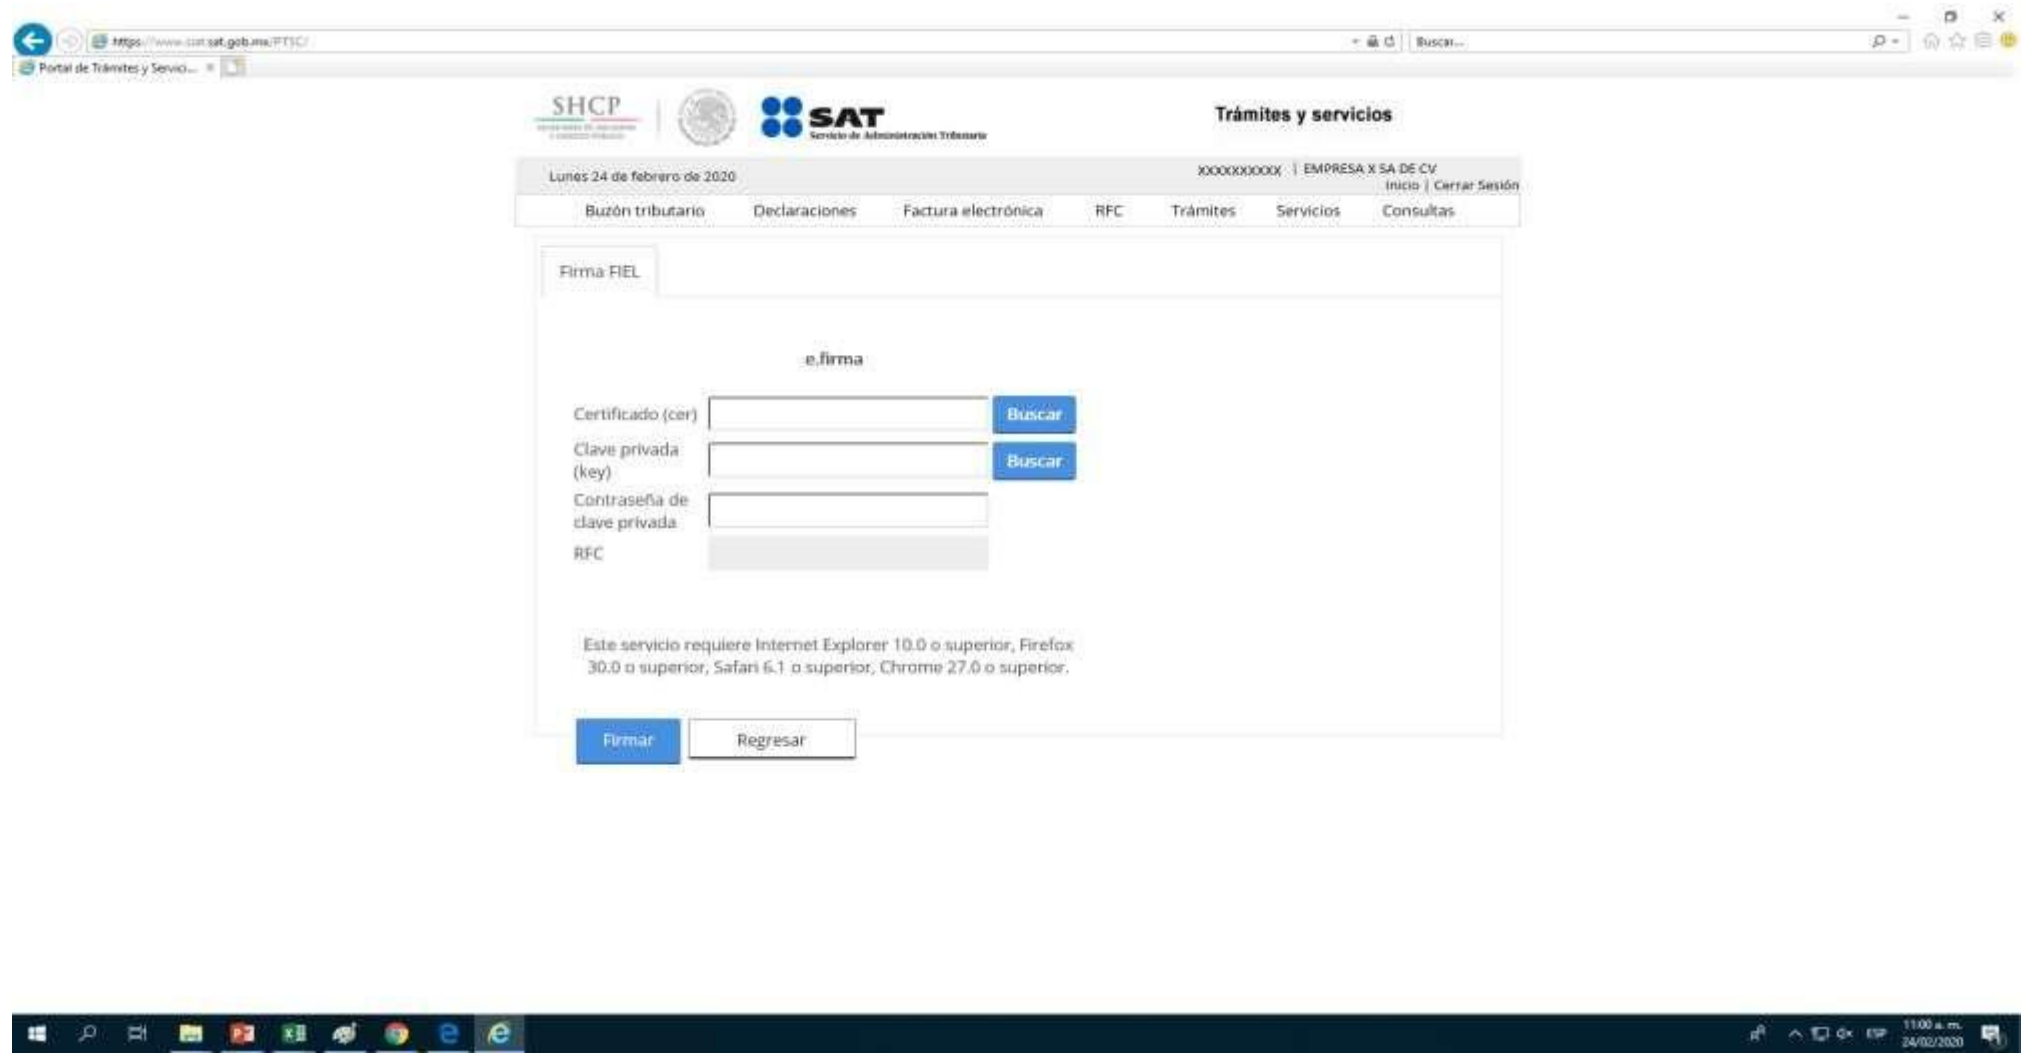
https://www.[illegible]sat.gob.mx/PTSC/

Buscar...

Portal de Trámites y Servic...

SHCP

SAT
Servicio de Administración Tributaria

Trámites y servicios

Lunes 24 de febrero de 2020

XXXXXXXXXX | EMPRESA X SA DE CV
Inicio | Cerrar Sesión

Buzón tributario Declaraciones Factura electrónica RFC Trámites Servicios Consultas

Firma FIEL

e.firma

Certificado (cer) Buscar

Clave privada (key) Buscar

Contraseña de clave privada

RFC

Este servicio requiere Internet Explorer 10.0 o superior, Firefox 30.0 o superior, Safari 6.1 o superior, Chrome 27.0 o superior.

Firmar Regresar

ESP 11:00 a. m. 24/02/2020